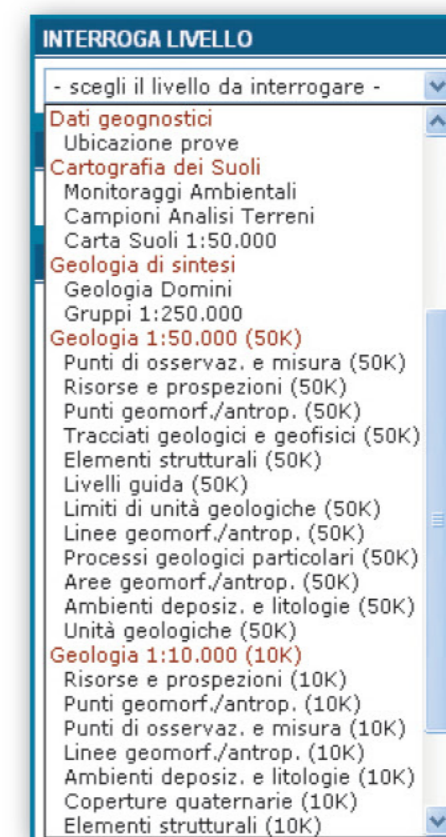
INTERROGA LIVELLO

- scegli il livello da interrogare -

Dati geognostici
Ubicazione prove
Cartografia dei Suoli
Monitoraggi Ambientali
Campioni Analisi Terreni
Carta Suoli 1:50.000
Geologia di sintesi
Geologia Domini
Gruppi 1:250.000
Geologia 1:50.000 (50K)
Punti di osservaz. e misura (50K)
Risorse e prospezioni (50K)
Punti geomorf./antrop. (50K)
Tracciati geologici e geofisici (50K)
Elementi strutturali (50K)
Livelli guida (50K)
Limiti di unità geologiche (50K)
Linee geomorf./antrop. (50K)
Processi geologici particolari (50K)
Aree geomorf./antrop. (50K)
Ambienti deposiz. e litologie (50K)
Unità geologiche (50K)
Geologia 1:10.000 (10K)
Risorse e prospezioni (10K)
Punti geomorf./antrop. (10K)
Punti di osservaz. e misura (10K)
Linee geomorf./antrop. (10K)
Ambienti deposiz. e litologie (10K)
Coperture quaternarie (10K)
Elementi strutturali (10K)